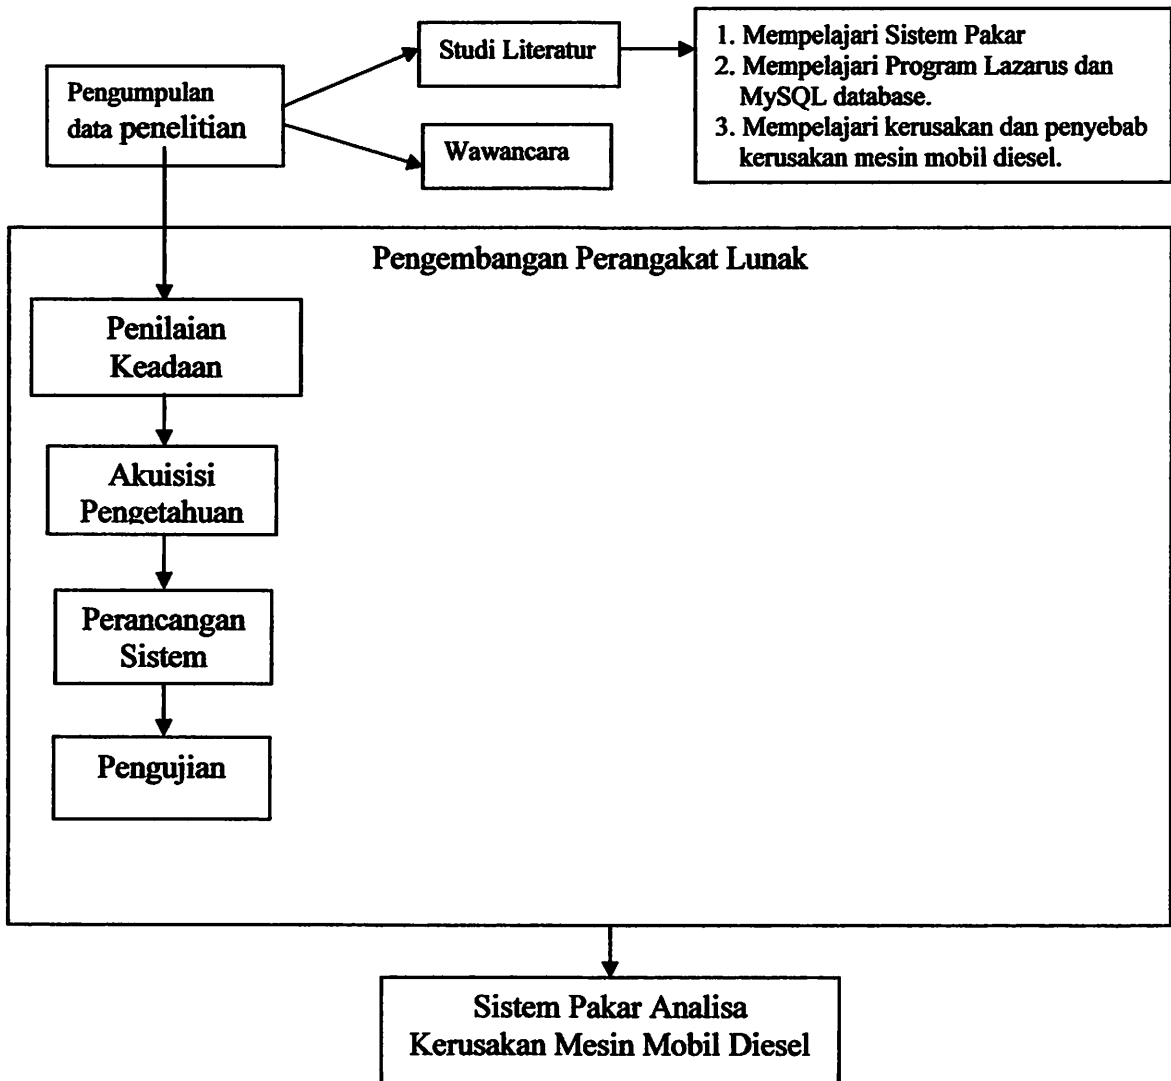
Pengumpulan data penelitian

Studi Literatur

1. Mempelajari Sistem Pakar
2. Mempelajari Program Lazarus dan MySQL database.
3. Mempelajari kerusakan dan penyebab kerusakan mesin mobil diesel.

Wawancara

Pengembangan Perangkat Lunak

Penilaian Keadaan

Akuisisi Pengetahuan

Perancangan Sistem

Pengujian

Sistem Pakar Analisa Kerusakan Mesin Mobil Diesel